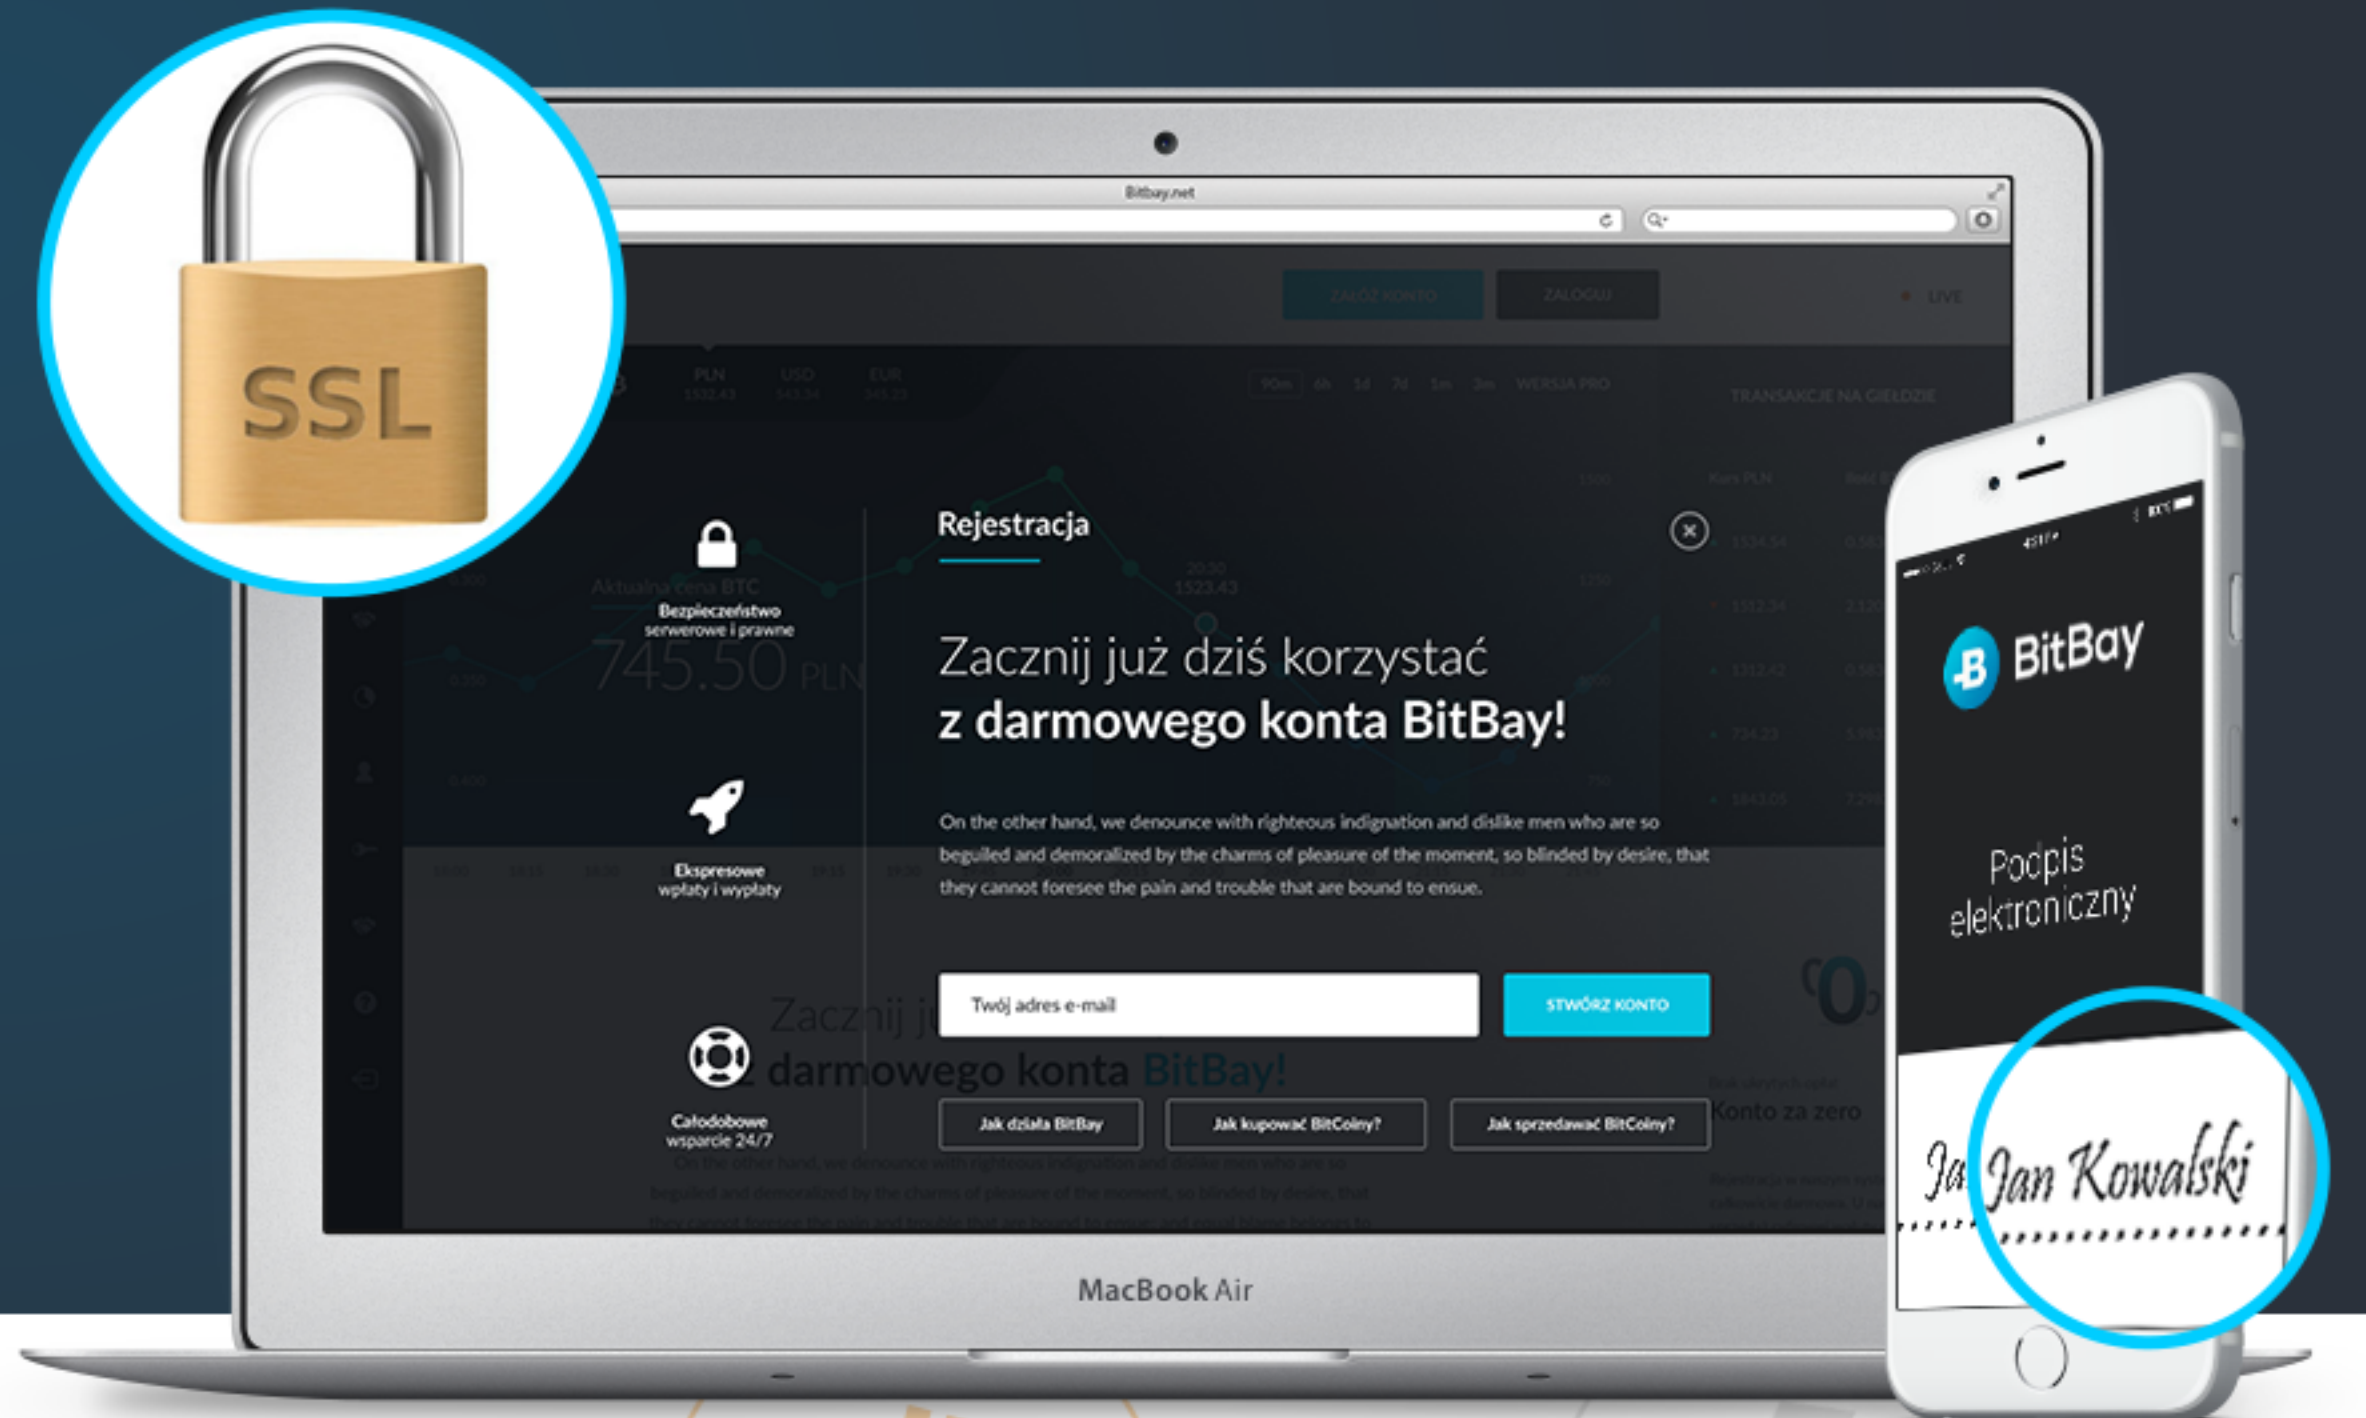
SSL

Bitbay.net

ZAŁÓŻ KONTO ZALOGUJ LIVE

PLN USD EUR

TRANSAKCJE NA GIEŁDZIE

Aktualna cena BTC
745.50 PLN

Bezpieczeństwo serwerowe i prawne

Ekspresowe wpłaty i wypłaty

Całodobowe wsparcie 24/7

Rejestracja

Zacznij już dziś korzystać
z darmowego konta BitBay!

On the other hand, we denounce with righteous indignation and dislike men who are so beguiled and demoralized by the charms of pleasure of the moment, so blinded by desire, that they cannot foresee the pain and trouble that are bound to ensue.

Twój adres e-mail

STWÓRZ KONTO

Jak działa BitBay

Jak kupować BitCoiny?

Jak sprzedawać BitCoiny?

Zacznij ju
darmowego konta BitBay!

Konto za zero

MacBook Air

BitBay

Podpis elektroniczny

Jan Kowalski